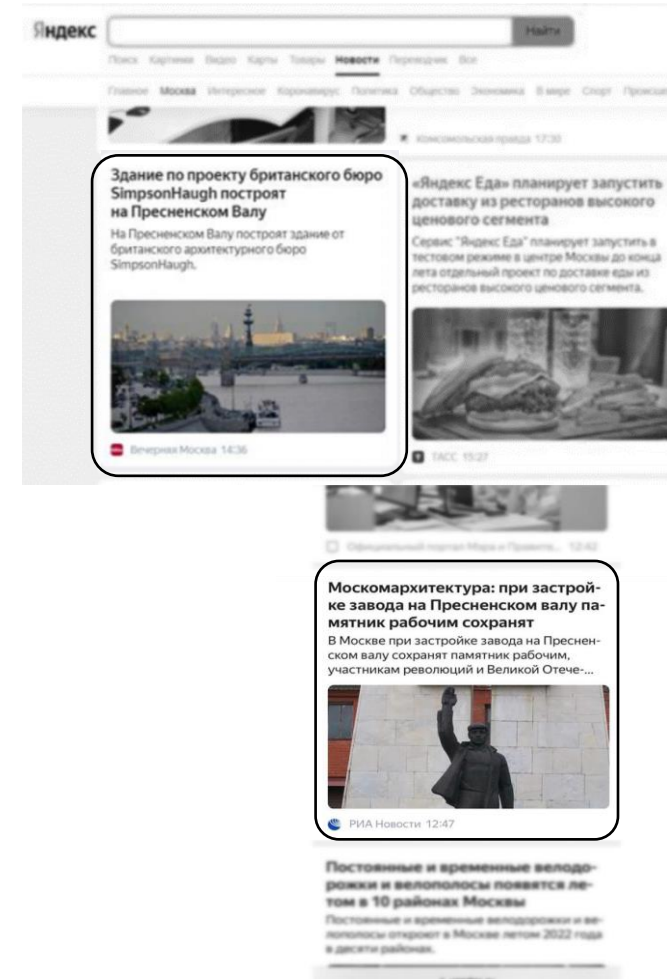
Яндекс
Найти
Поиск Картинки Видео Карты Товары Новости Переводчик Все
Главное Москва Интересное Коронавирус Политика Общество Экономика В мире Спорт Происшествия

Комсомольская правда 17:30

Здание по проекту британского бюро SimpsonHaugh построят на Пресненском Валу
На Пресненском Валу построят здание от британского архитектурного бюро SimpsonHaugh.
Вечерняя Москва 14:36

«Яндекс Еда» планирует запустить доставку из ресторанов высокого ценового сегмента
Сервис "Яндекс Еда" планирует запустить в тестовом режиме в центре Москвы до конца лета отдельный проект по доставке еды из ресторанов высокого ценового сегмента.
ТАСС 15:27

Официальный портал Мэра и Правительства 12:42

Москомархитектура: при застройке завода на Пресненском валу памятник рабочим сохранят
В Москве при застройке завода на Пресненском валу сохранят памятник рабочим, участникам революций и Великой Отече-...
РИА Новости 12:47

Постоянные и временные велодорожки и велополосы появятся летом в 10 районах Москвы
Постоянные и временные велодорожки и велополосы откроют в Москве летом 2022 года в десяти районах.